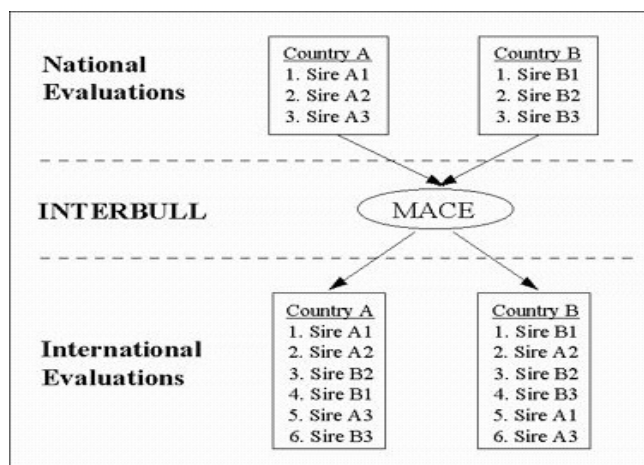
National Evaluations

Country A
1. Sire A1
2. Sire A2
3. Sire A3

Country B
1. Sire B1
2. Sire B2
3. Sire B3

INTERBULL

MACE

International Evaluations

Country A
1. Sire A1
2. Sire A2
3. Sire B2
4. Sire B1
5. Sire A3
6. Sire B3

Country B
1. Sire B1
2. Sire A2
3. Sire B2
4. Sire B3
5. Sire A1
6. Sire A3